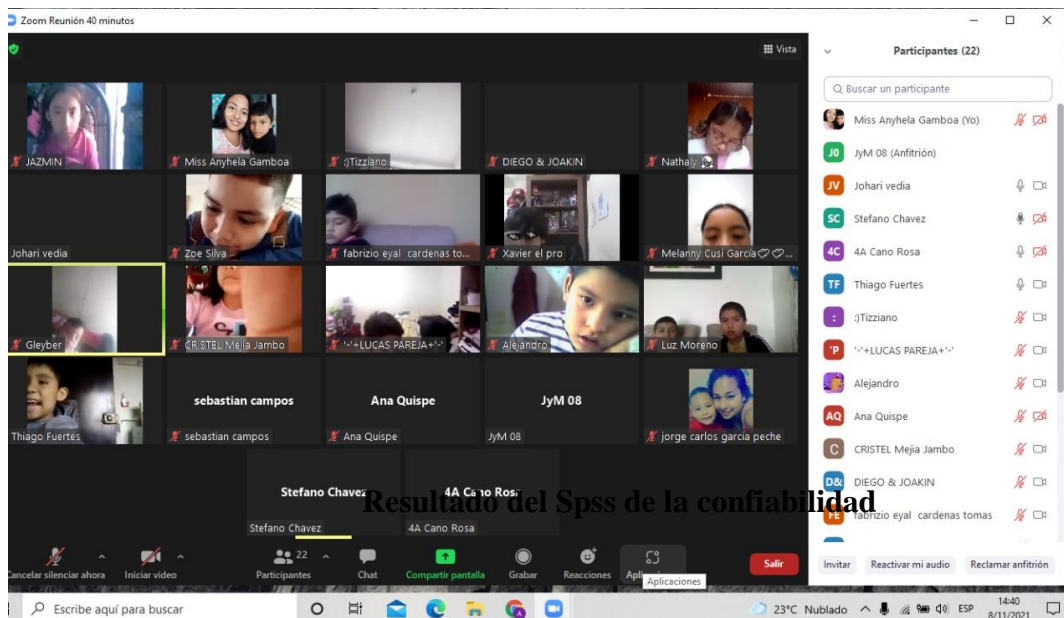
Zoom Reunión 40 minutos

Vista

JAZMIN
Miss Anyhela Gamboa
:)Tizziano
DIEGO & JOAKIN
Nathaly
Johari vedia
Zoe Silva
fabrizio eyal cardenas to...
Xavier el pro
Melanny Cusi García
Gleyber
CRISTEL Mejia Jambo
'-'+LUCAS PAREJA+'-'
Alejandro
Luz Moreno
sebastian campos
Ana Quispe
JyM 08
Thiago Fuertes
sebastian campos
Ana Quispe
JyM 08
jorge carlos garcia peche
Stefano Chavez
4A Cano Rosa
Stefano Chavez
4A Cano Rosa

Resultado del Spss de la confiabilidad

Cancelar silenciar ahora
Iniciar video
22
Participantes
Chat
Compartir pantalla
Grabar
Reacciones
Aplicaciones
Aplicaciones
Salir

Participantes (22)
Buscar un participante
Miss Anyhela Gamboa (Yo)
JO JyM 08 (Anfitrión)
JV Johari vedia
SC Stefano Chavez
4C 4A Cano Rosa
TF Thiago Fuertes
: :)Tizziano
'P '-'+LUCAS PAREJA+'-'
Alejandro
AQ Ana Quispe
C CRISTEL Mejia Jambo
D& DIEGO & JOAKIN
FE fabrizio eyal cardenas tomas
Invitar
Reactivar mi audio
Reclamar anfitrión

Escribe aquí para buscar
23°C Nublado
ESP
14:40
8/11/2021